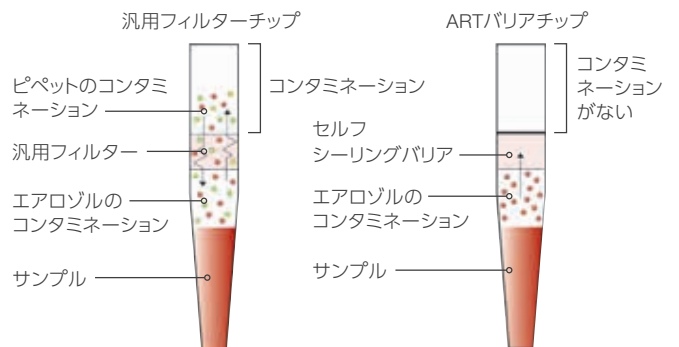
汎用フィルターチップ

ピペットのコンタミネーション

コンタミネーション

汎用フィルター

エアロゾルのコンタミネーション

サンプル

ARTバリアチップ

コンタミネーションがない

セルフシーリングバリア

エアロゾルのコンタミネーション

サンプル